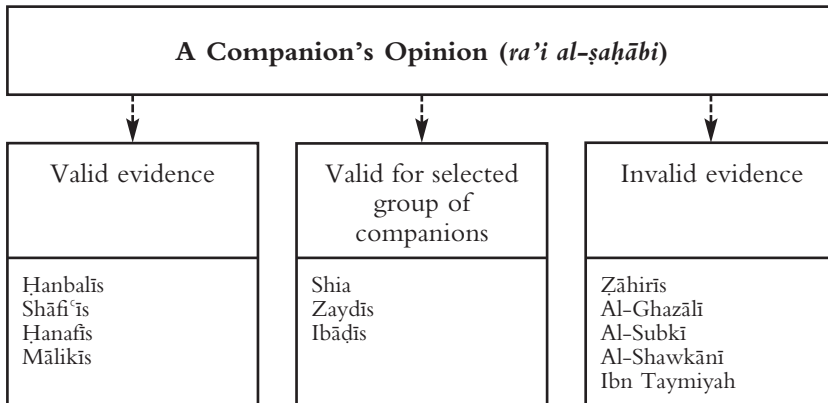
A Companion's Opinion (ra'i al-ṣaḥābi)

Valid evidence

Ḥanbalīs
Shāfiʿīs
Ḥanafīs
Mālikīs

Valid for selected group of companions

Shia
Zaydīs
Ibāḍīs

Invalid evidence

Ẓāhirīs
Al-Ghazālī
Al-Subkī
Al-Shawkānī
Ibn Taymiyah